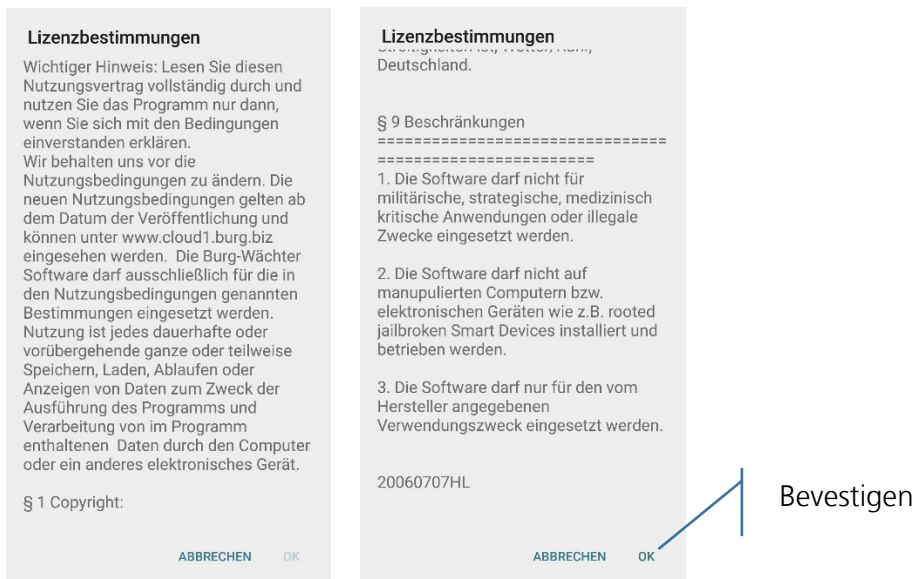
Lizenzbestimmungen

Wichtiger Hinweis: Lesen Sie diesen Nutzungsvertrag vollständig durch und nutzen Sie das Programm nur dann, wenn Sie sich mit den Bedingungen einverstanden erklären.
Wir behalten uns vor die Nutzungsbedingungen zu ändern. Die neuen Nutzungsbedingungen gelten ab dem Datum der Veröffentlichung und können unter www.cloud1.burg.biz eingesehen werden. Die Burg-Wächter Software darf ausschließlich für die in den Nutzungsbedingungen genannten Bestimmungen eingesetzt werden. Nutzung ist jedes dauerhafte oder vorübergehende ganze oder teilweise Speichern, Laden, Ablaufen oder Anzeigen von Daten zum Zweck der Ausführung des Programms und Verarbeitung von im Programm enthaltenen Daten durch den Computer oder ein anderes elektronisches Gerät.

§ 1 Copyright:

ABBRECHEN OK

Lizenzbestimmungen

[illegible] Deutschland.

§ 9 Beschränkungen
================================================

1. Die Software darf nicht für militärische, strategische, medizinisch kritische Anwendungen oder illegale Zwecke eingesetzt werden.

2. Die Software darf nicht auf manupulierten Computern bzw. elektronischen Geräten wie z.B. rooted jailbroken Smart Devices installiert und betrieben werden.

3. Die Software darf nur für den vom Hersteller angegebenen Verwendungszweck eingesetzt werden.

20060707HL

ABBRECHEN OK

Bevestigen